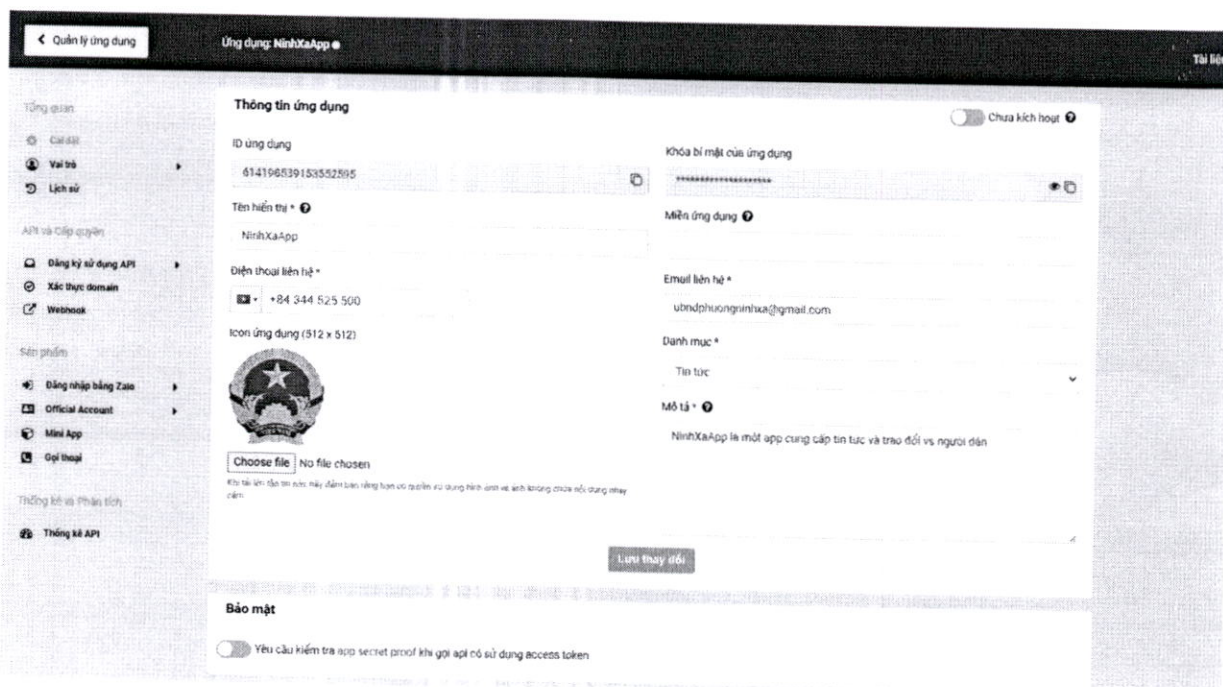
Quản lý ứng dụng

Ứng dụng: NinhXaApp

Tài liệ

Tổng quan

Cài đặt

Vai trò

Lịch sử

API và Cấp quyền

Đăng ký sử dụng API

Xác thực domain

Webhook

Sản phẩm

Đăng nhập bằng Zalo

Official Account

Mini App

Gọi thoại

Thống kê và Phân tích

Thống kê API

Thông tin ứng dụng

Chưa kích hoạt

ID ứng dụng

614196539153552595

Khóa bí mật của ứng dụng

********************

Tên hiển thị *

NinhXaApp

Miền ứng dụng

Điện thoại liên hệ *

+84 344 525 500

Email liên hệ *

ubndphuongninhxa@gmail.com

Icon ứng dụng (512 x 512)

Danh mục *

Tin tức

Mô tả *

NinhXaApp là một app cung cấp tin tức và trao đổi vs người dân

Choose file No file chosen

Khi tải lên tập tin này đảm bảo rằng bạn có quyền sử dụng hình ảnh và hình không chứa nội dung nhạy cảm

Lưu thay đổi

Bảo mật

Yêu cầu kiểm tra app secret proof khi gọi api có sử dụng access token